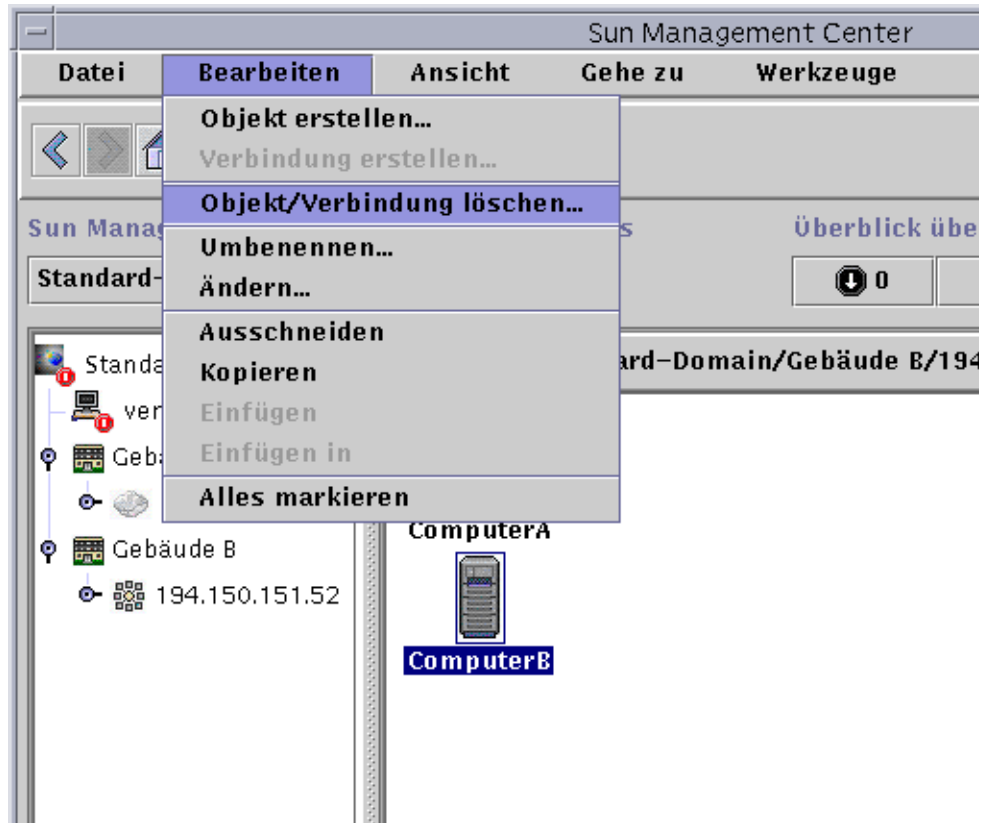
Sun Management Center

Datei Bearbeiten Ansicht Gehe zu Werkzeuge

Objekt erstellen...
Verbindung erstellen...
Objekt/Verbindung löschen...
Umbenennen...
Ändern...
Ausschneiden
Kopieren
Einfügen
Einfügen in
Alles markieren

Sun Manag

s

Überblick übe

Standard-

0

Standa

ver

Geba

Gebäude B

194.150.151.52

ard-Domain/Gebäude B/194

ComputerA

ComputerB